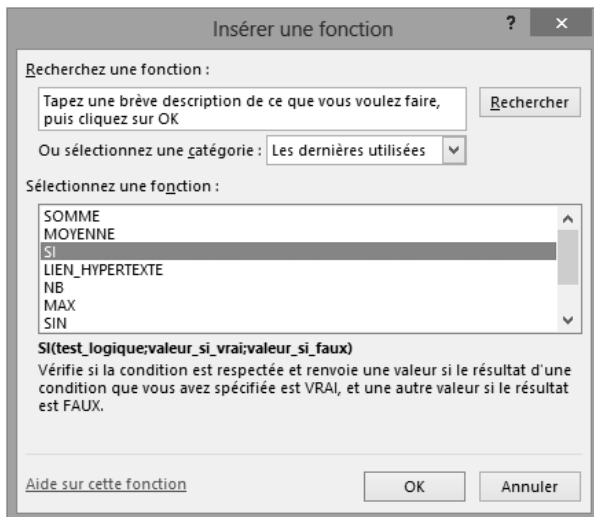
Insérer une fonction

? ×

Recherchez une fonction :

Tapez une brève description de ce que vous voulez faire, puis cliquez sur OK

Rechercher

Ou sélectionnez une catégorie : Les dernières utilisées

Sélectionnez une fonction :

SOMME
MOYENNE
SI
LIEN_HYPERTEXTE
NB
MAX
SIN

SI(test_logique;valeur_si_vrai;valeur_si_faux)

Vérifie si la condition est respectée et renvoie une valeur si le résultat d'une condition que vous avez spécifiée est VRAI, et une autre valeur si le résultat est FAUX.

Aide sur cette fonction

OK

Annuler